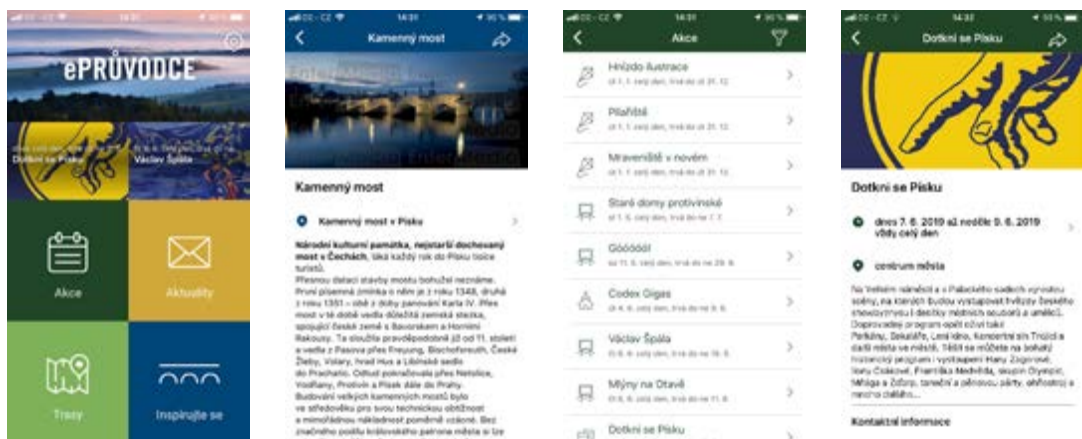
ePRŮVODCE

Dotkni se Písku

Václav Špála

Akce

Aktuality

Trasy

Inspirujte se

Kamenný most

Kamenný most

Kamenný most v Písku

Národní kulturní památka, nejstarší dochovaný most v Čechách, láká každý rok do Písku tisíce turistů.

Přesnou dataci stavby mostu bohužel neznáme. První písemná zmínka o něm je z roku 1348, druhá z roku 1351 – obě z doby panování Karla IV. Přes most v té době vedla důležitá obchodní stezka, spojující české země s Bavorskem a Horními Rakousy. Ta sloužila pravděpodobně již od 11. století a vedla z Pasova přes Freyung, Bischofsreuth, České Žleby, Volary, hrad Hus a Libínské sedlo do Prachatic. Odtud pokračovala přes Netolice, Vodňany, Protivín a Písek dále do Prahy. Budování velkých kamenných mostů bylo ve středověku pro svou technickou obtížnost a mimořádnou nákladnost poměrně vzácné. Bez značného podílu královského patrona města si lze

Akce

Hnízdo ilustrace

Plaňiště

Mraveniště v novém

Staré domy protivínské

Góóóóól

Codex Gigas

Václav Špála

Mlýny na Otavě

Dotkni se Písku

Dotkni se Písku

Dotkni se Písku

dnes 7. 6. 2019 až neděle 9. 6. 2019 vždy celý den

centrum města

Na Velkém náměstí a v Palackého sadech vyrostou scény, na kterých budou vystupovat hvězdy českého showbyznysu i desítky místních souborů a umělců. Doprovodný program opět oživí také Parkány, Sokolák, Lesní kino, Kostelní síň Trojice a další místa ve městě. Těšit se můžete na bohatý historický program i vystoupení Hany Zagorové, Ilony Csákové, Františka Nedvěda, skupin Olympic, Mňága a Žďorp, taneční a pěnovou párty, ohňostroj a mnoho dalšího...

Kontaktní informace